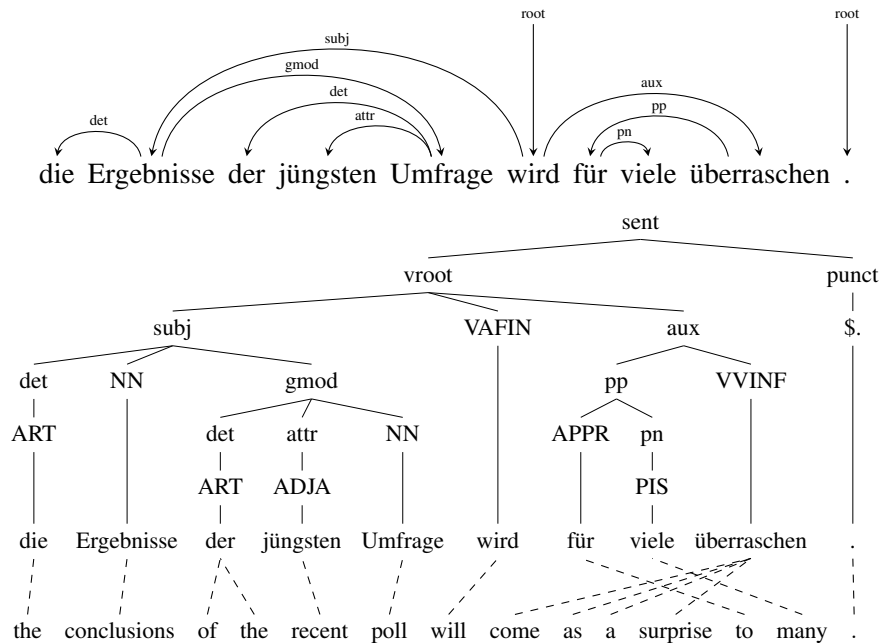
root root

subj

gmod

det

attr

det

aux

pp

pn

die Ergebnisse der jüngsten Umfrage wird für viele überraschen .

sent

vroot

punct

subj

VAFIN

aux

$.

det

NN

gmod

pp

VVINF

ART

det

attr

NN

APPR

pn

ART

ADJA

PIS

die Ergebnisse der jüngsten Umfrage wird für viele überraschen .

the conclusions of the recent poll will come as a surprise to many .